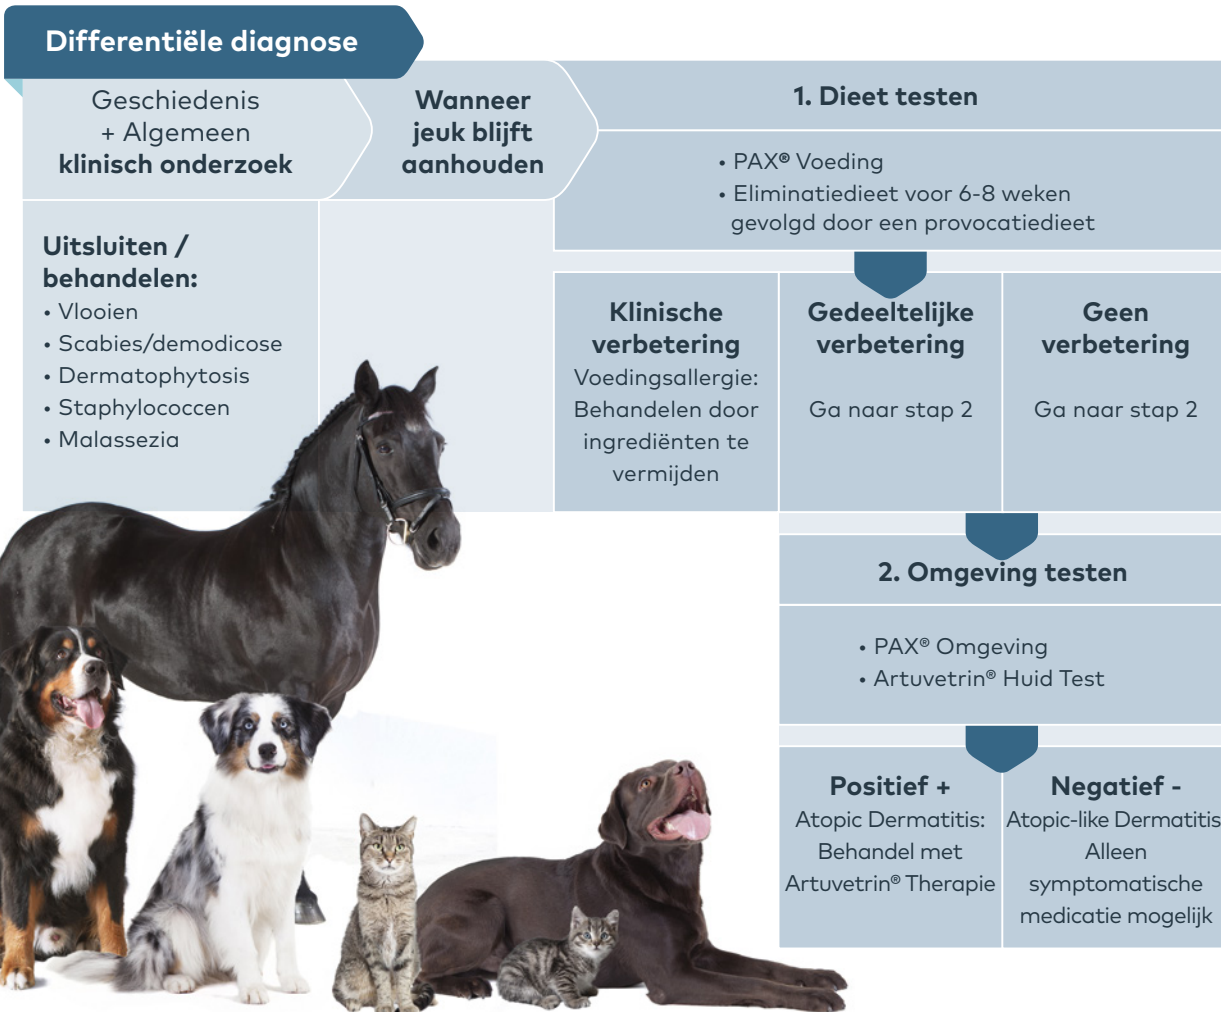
Differentiële diagnose

Geschiedenis + Algemeen **klinisch onderzoek**

Wanneer jeuk blijft aanhouden

1. Dieet testen

• PAX® Voeding
• Eliminatiedieet voor 6-8 weken gevolgd door een provocatiedieet

Uitsluiten / behandelen:
• Vlooien
• Scabies/demodicose
• Dermatophytosis
• Staphylococcen
• Malassezia

| Klinische verbetering | Gedeeltelijke verbetering | Geen verbetering |
|---|---|---|
| Voedingsallergie: Behandelen door ingrediënten te vermijden | Ga naar stap 2 | Ga naar stap 2 |

2. Omgeving testen

• PAX® Omgeving
• Artuvetrin® Huid Test

| Positief + | Negatief - |
|---|---|
| Atopic Dermatitis: Behandel met Artuvetrin® Therapie | Atopic-like Dermatitis Alleen symptomatische medicatie mogelijk |